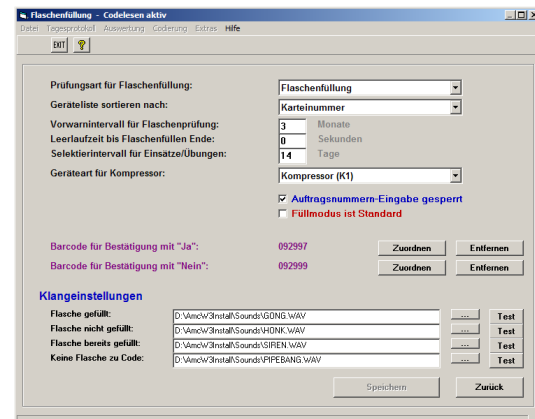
Flaschenfüllung - Codelesen aktiv

Datei Tagesprotokoll Auswertung Codierung Extras Hilfe

EXIT ?

Prüfungsart für Flaschenfüllung: Flaschenfüllung
Geräteliste sortieren nach: Karteinummer
Vorwarnintervall für Flaschenprüfung: 3 Monate
Leerlaufzeit bis Flaschenfüllen Ende: 0 Sekunden
Selektierintervall für Einsätze/Übungen: 14 Tage
Geräteart für Kompressor: Kompressor (K1)

☑ Auftragsnummern-Eingabe gesperrt
☐ Füllmodus ist Standard

Barcode für Bestätigung mit "Ja": 092997 Zuordnen Entfernen
Barcode für Bestätigung mit "Nein": 092999 Zuordnen Entfernen

Klangeinstellungen

Flasche gefüllt: D:\AmcW3Install\Sounds\GONG.WAV ... Test
Flasche nicht gefüllt: D:\AmcW3Install\Sounds\HONK.WAV ... Test
Flasche bereits gefüllt: D:\AmcW3Install\Sounds\SIREN.WAV ... Test
Keine Flasche zu Code: D:\AmcW3Install\Sounds\PIPEBANG.WAV ... Test

Speichern Zurück